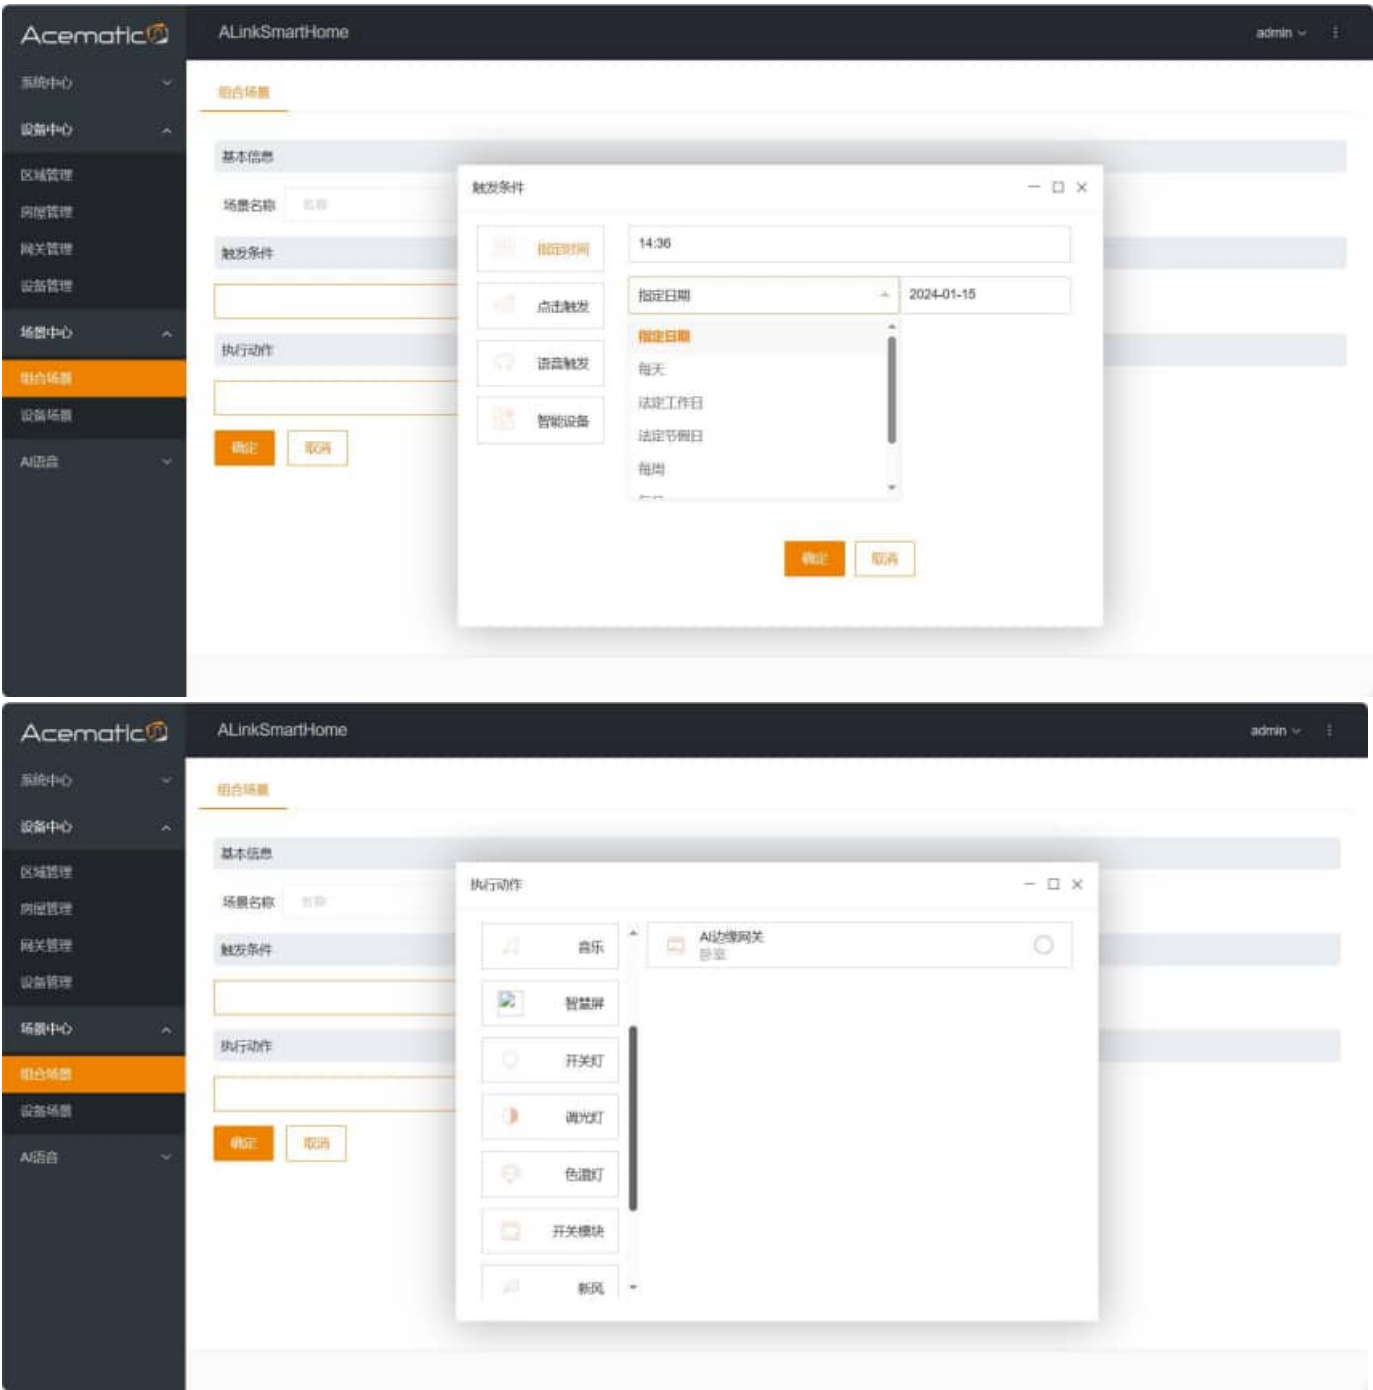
Acematic

ALinkSmartHome

admin

系统中心
设备中心
区域管理
房屋管理
网关管理
设备管理
场景中心
组合场景
设备场景
AI语音

组合场景

基本信息
场景名称 名称
触发条件
执行动作
确定 取消

触发条件

指定时间
点击触发
语音触发
智能设备

14:36
指定日期
2024-01-15
指定日期
每天
法定工作日
法定节假日
每周

确定 取消

Acematic

ALinkSmartHome

admin

系统中心
设备中心
区域管理
房屋管理
网关管理
设备管理
场景中心
组合场景
设备场景
AI语音

组合场景

基本信息
场景名称 名称
触发条件
执行动作
确定 取消

执行动作

音乐
智慧屏
开关灯
调光灯
色温灯
开关模块
新风

AI边缘网关
卧室